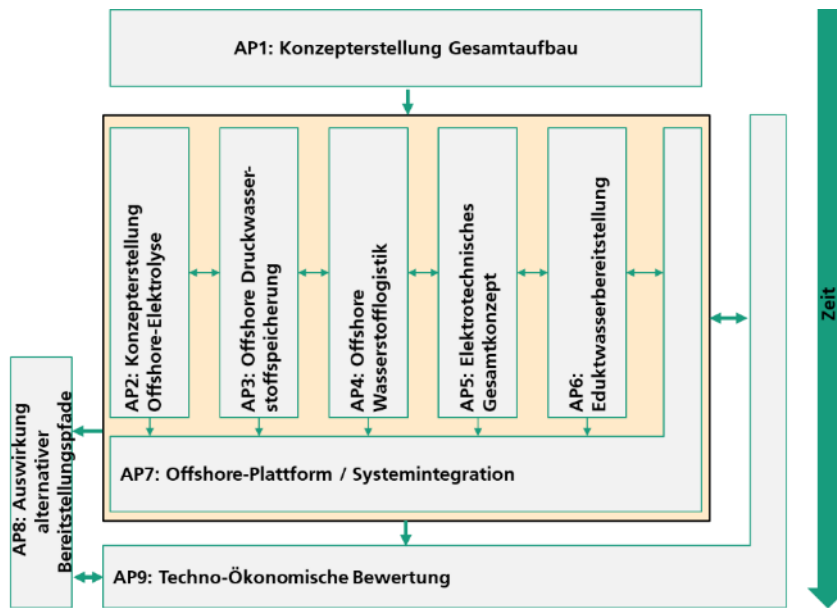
AP1: Konzepterstellung Gesamtaufbau

AP2: Konzepterstellung Offshore-Elektrolyse

AP3: Offshore Druckwasserstoffspeicherung

AP4: Offshore Wasserstofflogistik

AP5: Elektrotechnisches Gesamtkonzept

AP6: Eduktwasserbereitstellung

AP7: Offshore-Plattform / Systemintegration

AP8: Auswirkung alternativer Bereitstellungspfade

AP9: Techno-Ökonomische Bewertung

Zeit